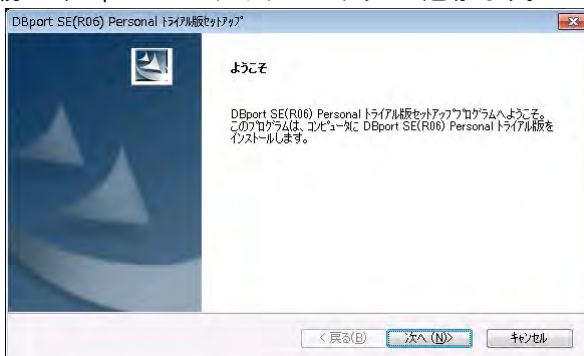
DBport SE(R06) Personal ﾄﾗｲｱﾙ版ｾｯﾄｱｯﾌﾟ

ようこそ

DBport SE(R06) Personal ﾄﾗｲｱﾙ版ｾｯﾄｱｯﾌﾟﾌﾟﾛｸﾞﾗﾑへようこそ。このﾌﾟﾛｸﾞﾗﾑは、ｺﾝﾋﾟｭｰﾀに DBport SE(R06) Personal ﾄﾗｲｱﾙ版をｲﾝｽﾄｰﾙします。

< 戻る(B) 次へ(N)> ｷｬﾝｾﾙ